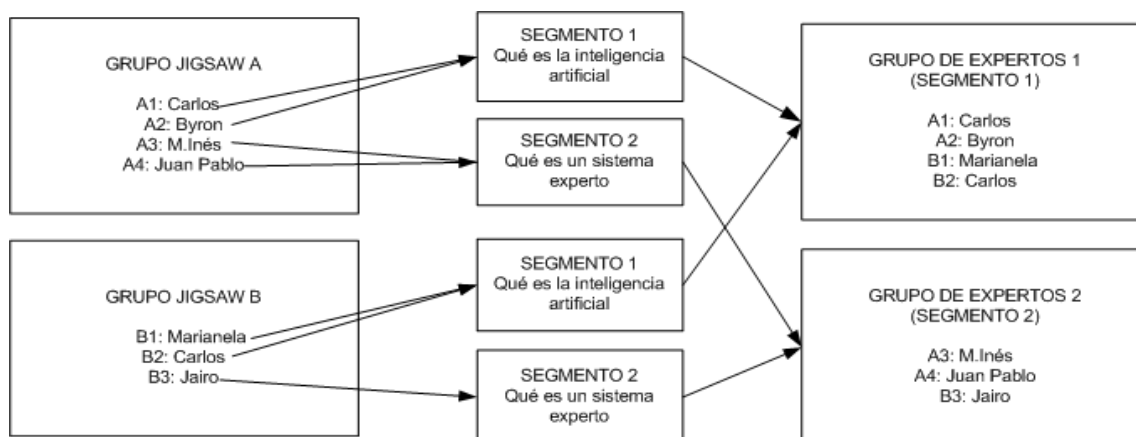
GRUPO JIGSAW A

A1: Carlos
A2: Byron
A3: M.Inés
A4: Juan Pablo

GRUPO JIGSAW B

B1: Marianela
B2: Carlos
B3: Jairo

SEGMENTO 1
Qué es la inteligencia artificial

SEGMENTO 2
Qué es un sistema experto

SEGMENTO 1
Qué es la inteligencia artificial

SEGMENTO 2
Qué es un sistema experto

GRUPO DE EXPERTOS 1
(SEGMENTO 1)

A1: Carlos
A2: Byron
B1: Marianela
B2: Carlos

GRUPO DE EXPERTOS 2
(SEGMENTO 2)

A3: M.Inés
A4: Juan Pablo
B3: Jairo